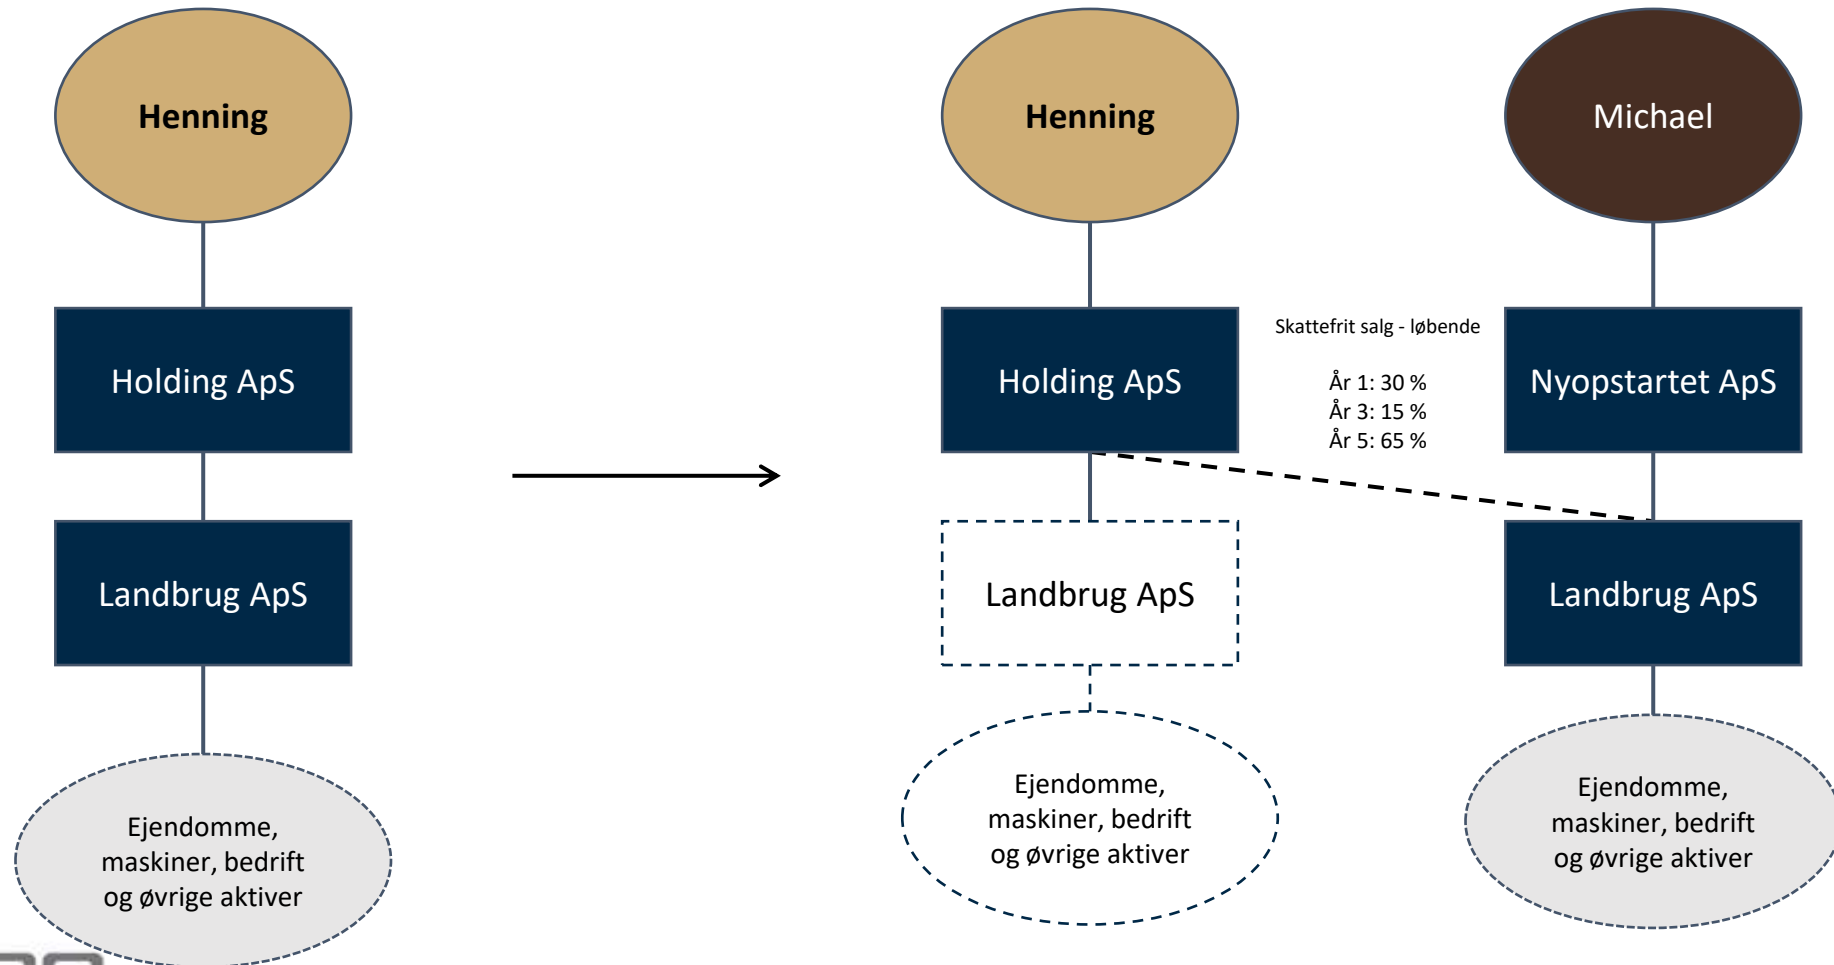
Henning

Holding ApS

Landbrug ApS

Ejendomme, maskiner, bedrift og øvrige aktiver

Henning

Holding ApS

Landbrug ApS

Ejendomme, maskiner, bedrift og øvrige aktiver

Skattefrit salg - løbende

År 1: 30 %
År 3: 15 %
År 5: 65 %

Michael

Nyopstartet ApS

Landbrug ApS

Ejendomme, maskiner, bedrift og øvrige aktiver